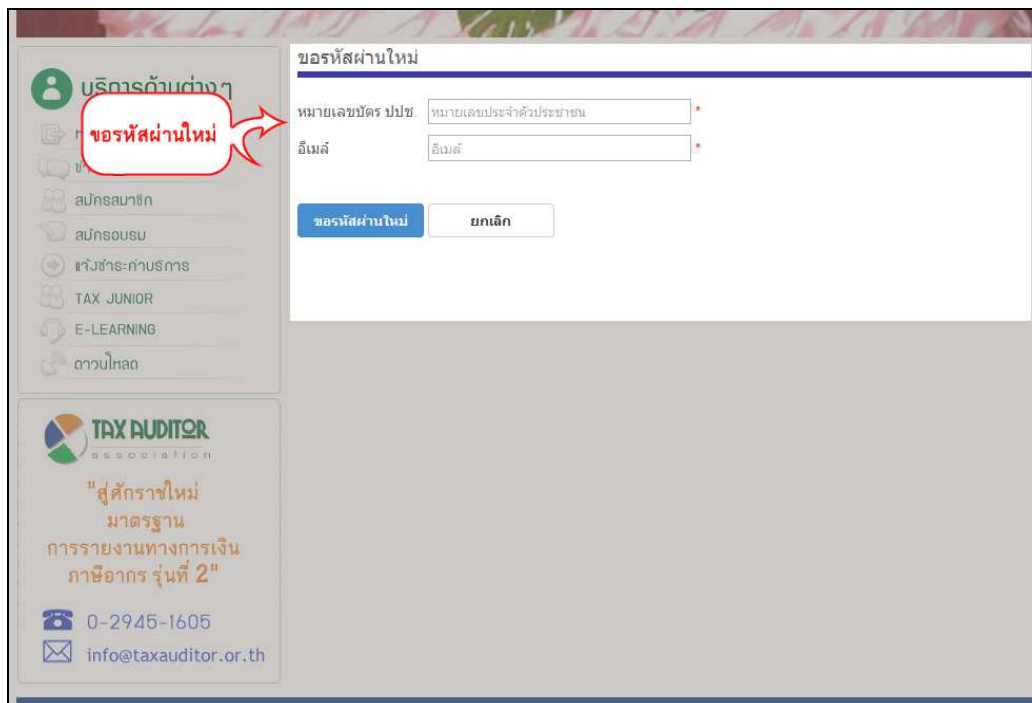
บริการด้านต่างๆ

ขอรหัสผ่านใหม่

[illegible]

สมัครสมาชิก

สมัครอบรม

แจ้งชำระค่าบริการ

TAX JUNIOR

E-LEARNING

ดาวน์โหลด

TAX AUDITOR association

"สู่ศักราชใหม่ มาตรฐาน การรายงานทางการเงิน ภาษีอากร รุ่นที่ 2"

0-2945-1605

info@taxauditor.or.th

ขอรหัสผ่านใหม่

หมายเลขบัตร ปปช. หมายเลขประจำตัวประชาชน *

อีเมล์ อีเมล์ *

ขอรหัสผ่านใหม่ ยกเลิก